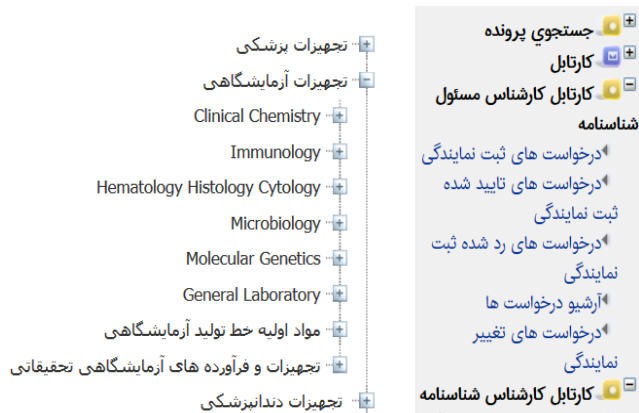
جستجوي پرونده
کارتابل
کارتابل کارشناس مسئول شناسنامه
درخواست های ثبت نمایندگی
درخواست های تایید شده ثبت نمایندگی
درخواست های رد شده ثبت نمایندگی
آرشیو درخواست ها
درخواست های تغییر نمایندگی
کارتابل کارشناس شناسنامه

تجهیزات پزشکی
تجهیزات آزمایشگاهی
Clinical Chemistry
Immunology
Hematology Histology Cytology
Microbiology
Molecular Genetics
General Laboratory
مواد اولیه خط تولید آزمایشگاهی
تجهیزات و فرآورده های آزمایشگاهی تحقیقاتی
تجهیزات دندانپزشکی